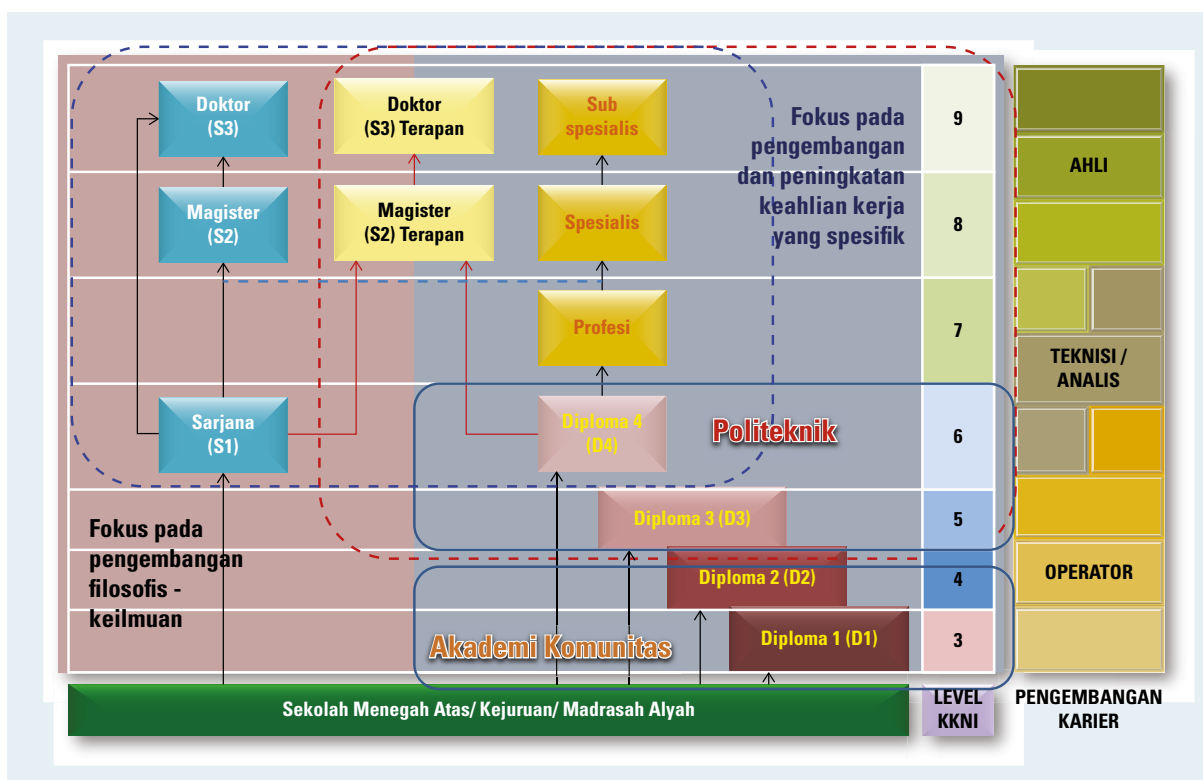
Doktor (S3)

Doktor (S3) Terapan

Sub spesialis

Fokus pada pengembangan dan peningkatan keahlian kerja yang spesifik

9

AHLI

Magister (S2)

Magister (S2) Terapan

Spesialis

8

Profesi

7

TEKNISI / ANALIS

Sarjana (S1)

Diploma 4 (D4)

Politeknik

6

Diploma 3 (D3)

5

Fokus pada pengembangan filosofis - keilmuan

Diploma 2 (D2)

4

OPERATOR

Diploma 1 (D1)

3

Akademi Komunitas

Sekolah Menegah Atas/ Kejuruan/ Madrasah Alyah

LEVEL KKNI

PENGEMBANGAN KARIER